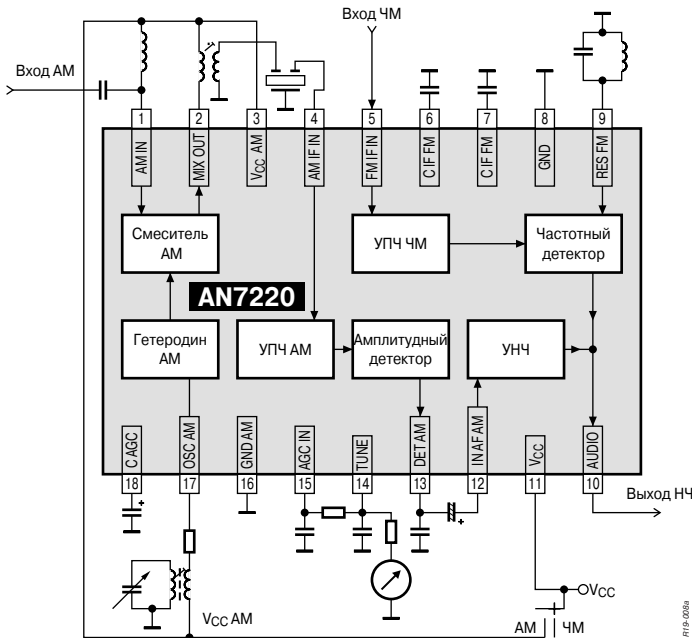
Вход ЧМ

Вход АМ

1 AM IN
2 MIX OUT
3 $V_{CC}$ AM
4 AM IF IN
5 FM IF IN
6 C IF FM
7 C IF FM
8 GND
9 RES FM

Смеситель АМ

УПЧ ЧМ

Частотный детектор

AN7220

Гетеродин АМ

УПЧ АМ

Амплитудный детектор

УНЧ

C AGC 18
OSC AM 17
GND AM 16
AGC IN 15
TUNE 14
DET AM 13
IN AF AM 12
$V_{CC}$ 11
AUDIO 10

Выход НЧ

$V_{CC}$ AM

O$V_{CC}$

АМ ЧМ

R19-008a